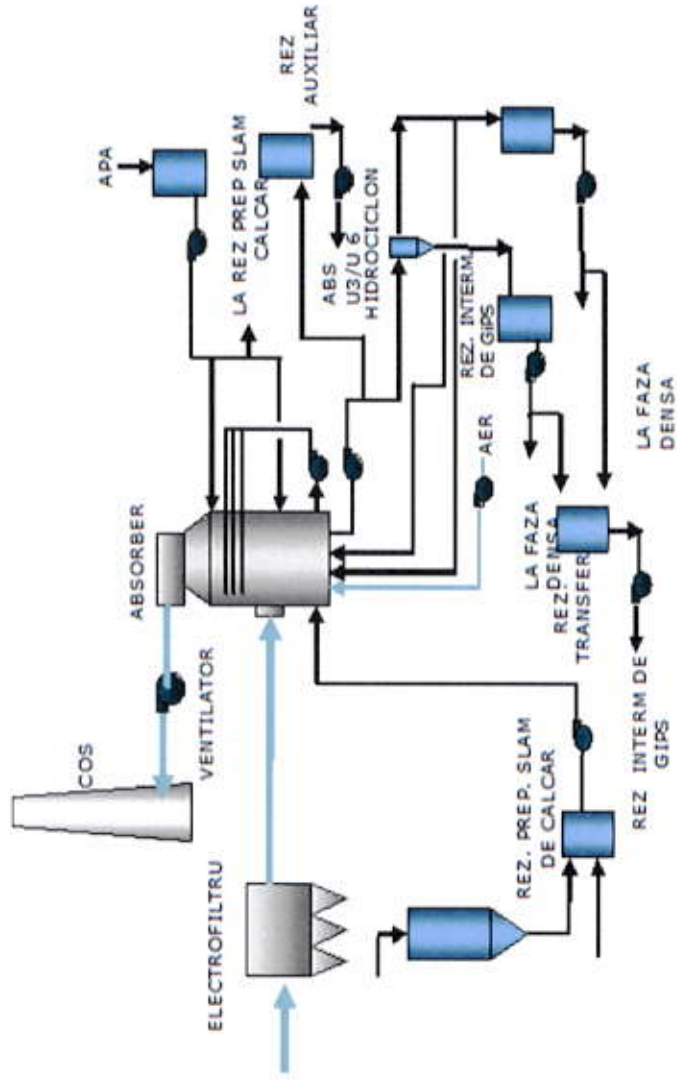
REZ AUXILIAR

APA

LA REZ PREP SLAM CALCAR

ABS U3/U 6 HIDROCICLON

REZ. INTERM. DE GIPS

LA FAZA DENSA

ABSORBER

AER

LA FAZA DENSA

REZ. TRANSFER

VENTILATOR

COS

REZ. PREP. SLAM DE CALCAR

REZ INTERM DE GIPS

REZ INTERM DE GIPS

ELECTROFILTRU